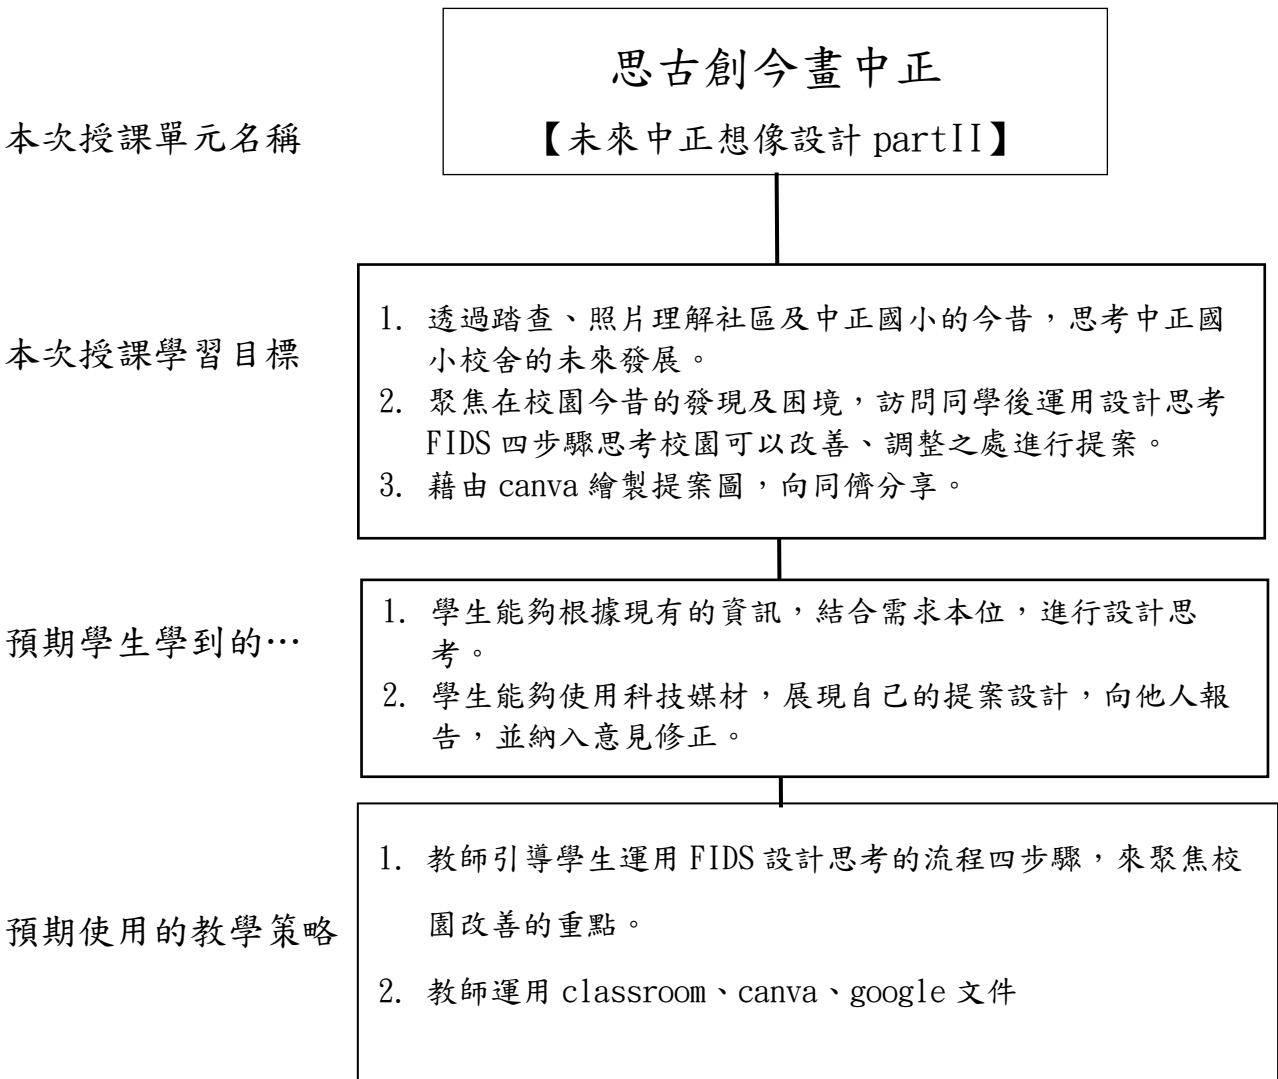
本次授課單元名稱

思古創今畫中正
【未來中正想像設計 partII】

本次授課學習目標

1. 透過踏查、照片理解社區及中正國小的今昔，思考中正國小校舍的未來發展。
2. 聚焦在校園今昔的發現及困境，訪問同學後運用設計思考 FIDS 四步驟思考校園可以改善、調整之處進行提案。
3. 藉由 canva 繪製提案圖，向同儕分享。

預期學生學到的…

1. 學生能夠根據現有的資訊，結合需求本位，進行設計思考。
2. 學生能夠使用科技媒材，展現自己的提案設計，向他人報告，並納入意見修正。

預期使用的教學策略

1. 教師引導學生運用 FIDS 設計思考的流程四步驟，來聚焦校園改善的重點。
2. 教師運用 classroom、canva、google 文件